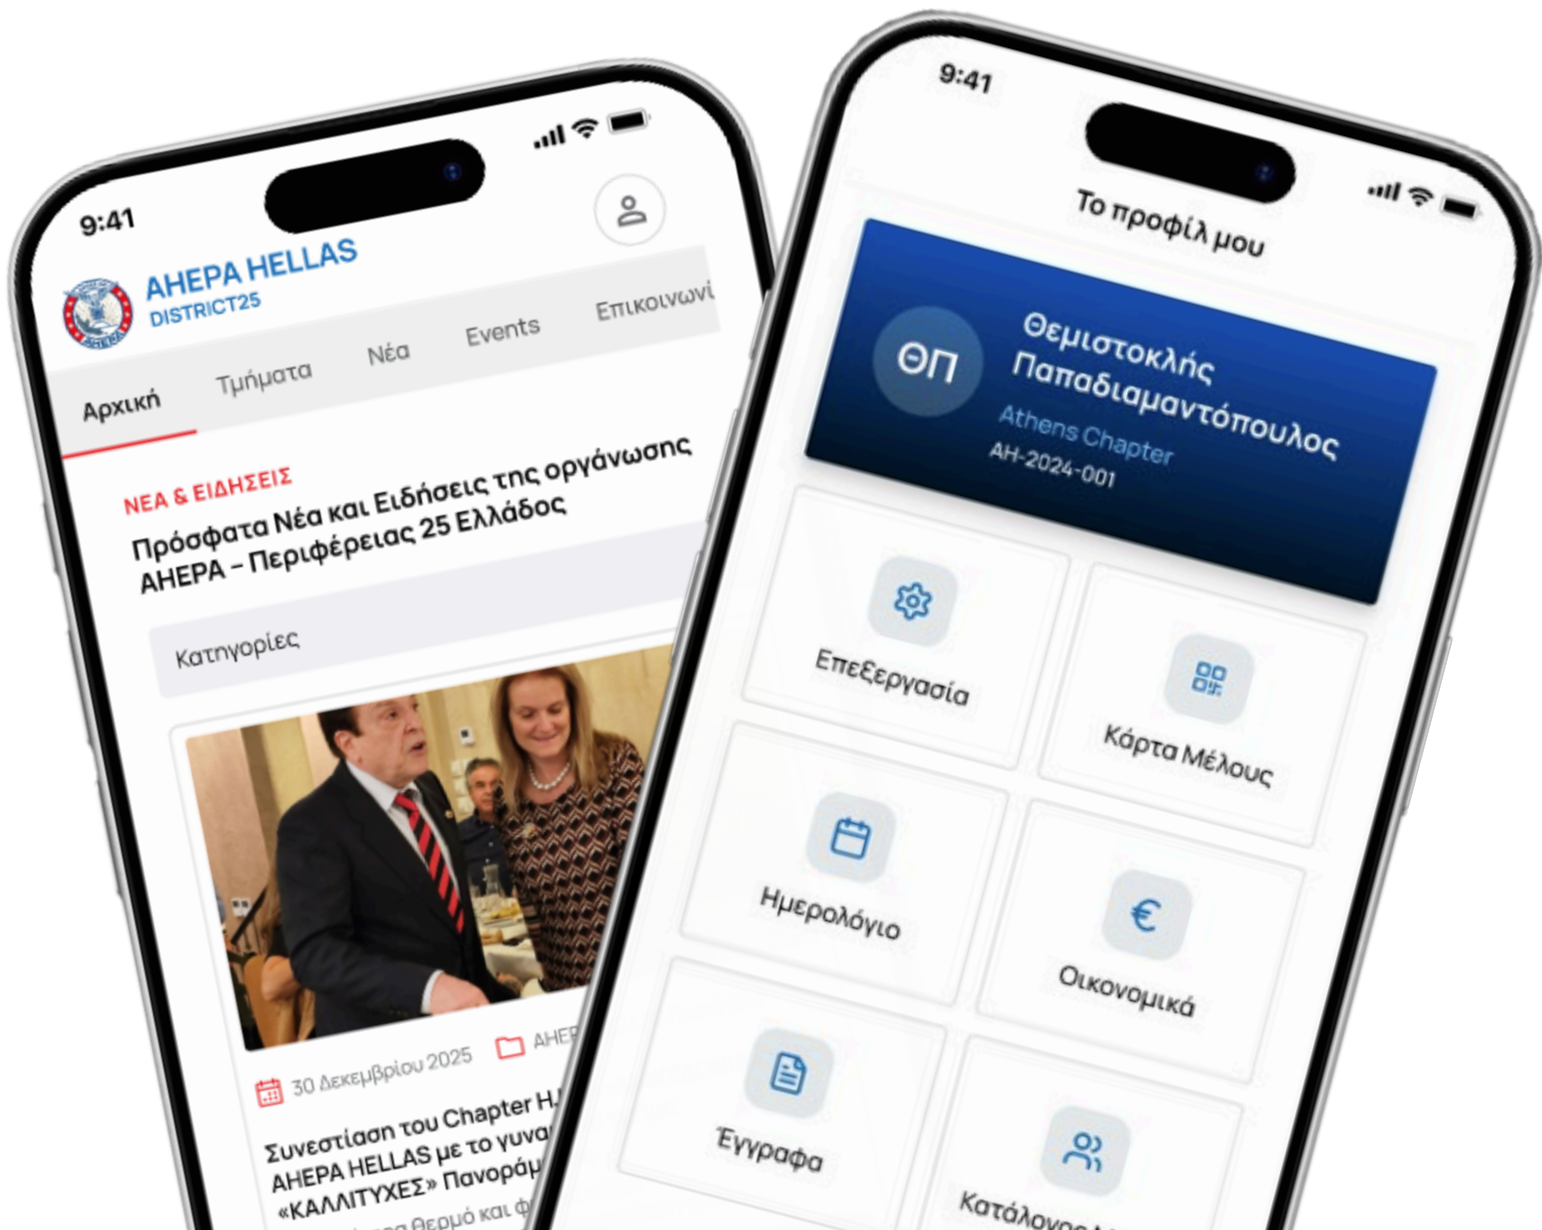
9:41

AHEPA HELLAS
DISTRICT25

Αρχική Τμήματα Νέα Events Επικοινωνί

ΝΕΑ & ΕΙΔΗΣΕΙΣ

Πρόσφατα Νέα και Ειδήσεις της οργάνωσης ΑΗΕΡΑ – Περιφέρειας 25 Ελλάδος

Κατηγορίες

30 Δεκεμβρίου 2025 ΑΗΕΡ

Συνεστίαση του Chapter H. ΑΗΕΡΑ HELLAS με το γυνα «ΚΑΛΛΙΤΥΧΕΣ» Πανοράμ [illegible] θερμό και φ

9:41

Το προφίλ μου

ΘΠ

Θεμιστοκλής Παπαδιαμαντόπουλος
Athens Chapter
AH-2024-001

Επεξεργασία

Κάρτα Μέλους

Ημερολόγιο

Οικονομικά

Έγγραφα

Κατάλογος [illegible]